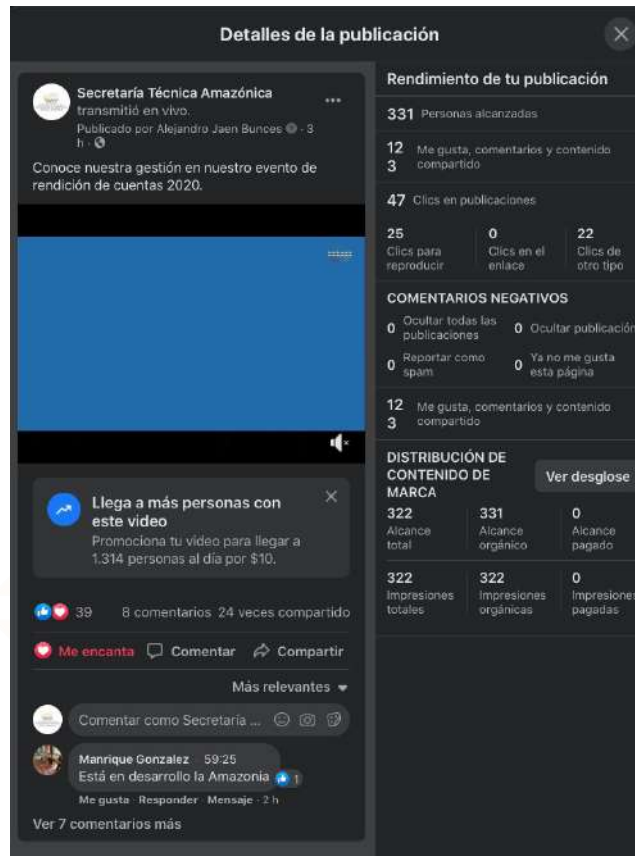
Detalles de la publicación

Secretaría Técnica Amazónica
transmitió en vivo.
Publicado por Alejandro Jaen Bunces · 3 h ·

Conoce nuestra gestión en nuestro evento de rendición de cuentas 2020.

Llega a más personas con este video
Promociona tu video para llegar a 1.314 personas al día por $10.

39 8 comentarios 24 veces compartido

Me encanta Comentar Compartir

Más relevantes

Comentar como Secretaría ...

Manrique Gonzalez 59:25
Está en desarrollo la Amazonia 1
Me gusta · Responder · Mensaje · 2 h

Ver 7 comentarios más

Rendimiento de tu publicación

331 Personas alcanzadas

123 Me gusta, comentarios y contenido compartido

47 Clics en publicaciones

| 25 Clics para reproducir | 0 Clics en el enlace | 22 Clics de otro tipo |
|---|---|---|

COMENTARIOS NEGATIVOS

0 Ocultar todas las publicaciones 0 Ocultar publicación
0 Reportar como spam 0 Ya no me gusta esta página

123 Me gusta, comentarios y contenido compartido

DISTRIBUCIÓN DE CONTENIDO DE MARCA
Ver desglose

| 322 Alcance total | 331 Alcance orgánico | 0 Alcance pagado |
|---|---|---|
| 322 Impresiones totales | 322 Impresiones orgánicas | 0 Impresiones pagadas |